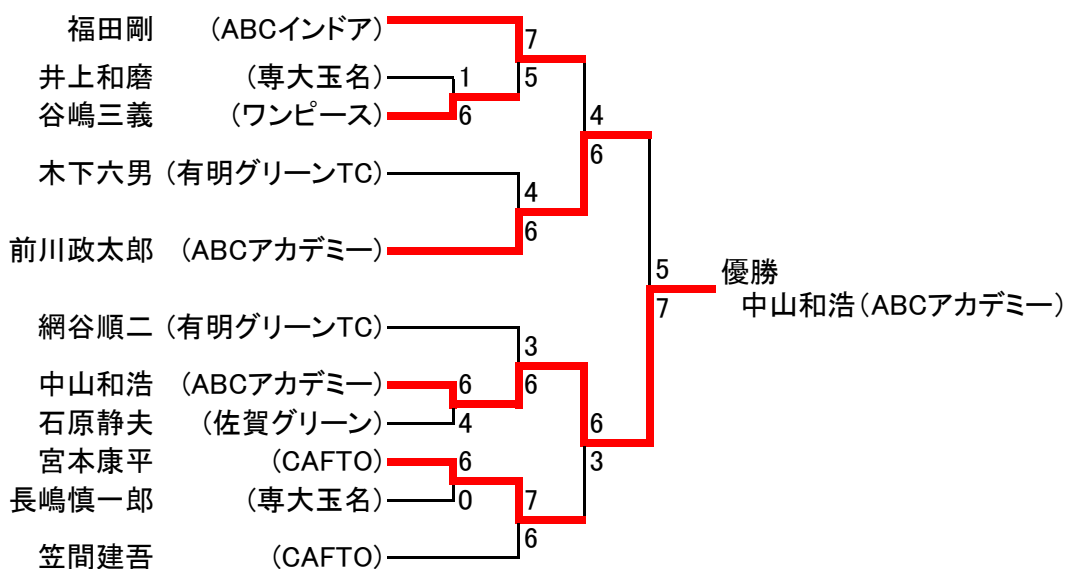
福田剛 (ABCインドア)
井上和磨 (専大玉名)
谷嶋三義 (ワンピース)
木下六男 (有明グリーンTC)
前川政太郎 (ABCアカデミー)
網谷順二 (有明グリーンTC)
中山和浩 (ABCアカデミー)
石原静夫 (佐賀グリーン)
宮本康平 (CAFTO)
長嶋慎一郎 (専大玉名)
笠間建吾 (CAFTO)

7
1
5
6
4
6
4
6
5
7
3
6
6
4
6
3
6
0
7
6

優勝
中山和浩(ABCアカデミー)